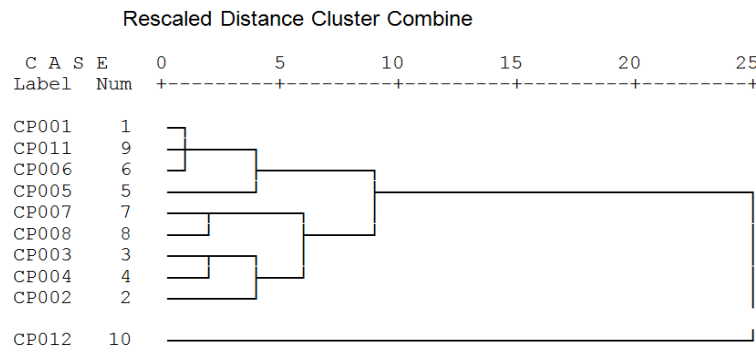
Rescaled Distance Cluster Combine

C A S E 0 5 10 15 20 25
Label Num +---------+---------+---------+---------+---------+

CP001 1
CP011 9
CP006 6
CP005 5
CP007 7
CP008 8
CP003 3
CP004 4
CP002 2

CP012 10